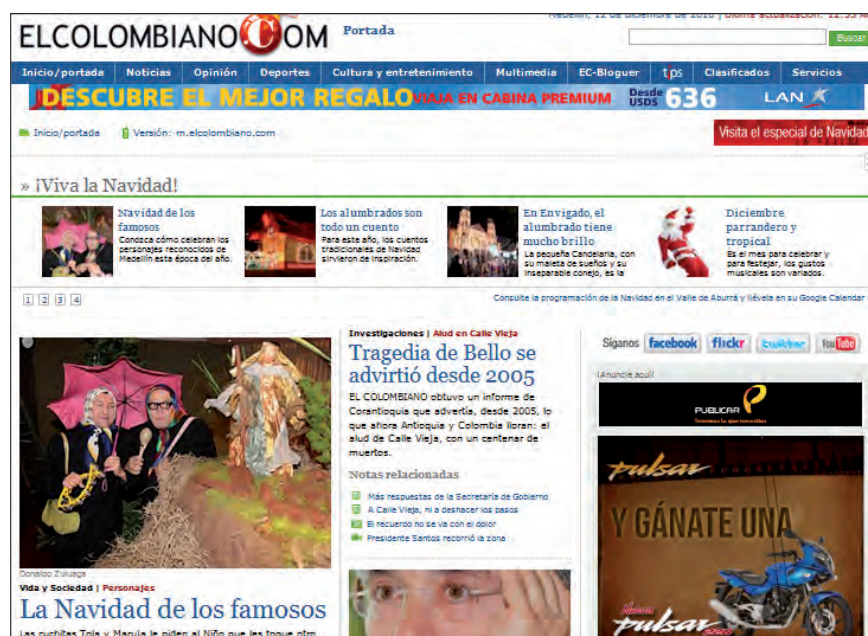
ELCOLOMBIANO.COM Portada

Medellín, 12 de diciembre de 2010 | Última actualización: 12:35 a.m.

Buscar

Inicio/portada | Noticias | Opinión | Deportes | Cultura y entretenimiento | Multimedia | EC-Bloguer | tips | Clasificados | Servicios

DESCUBRE EL MEJOR REGALO VIAJA EN CABINA PREMIUM Desde USD$ 636 LAN

Inicio/portada | Versión: m.elcolombiano.com

Visita el especial de Navidad

» ¡Viva la Navidad!

Navidad de los famosos
Conozca cómo celebran los personajes reconocidos de Medellín esta época del año.

Los alumbrados son todo un cuento
Para este año, los cuentos tradicionales de Navidad sirvieron de inspiración.

En Envigado, el alumbrado tiene mucho brillo
La pequeña Candelaria, con su maleta de sueños y su inseparable conejo, es la

Diciembre parrandero y tropical
Es el mes para celebrar y para festejar, los gustos musicales son variados.

1 2 3 4

Consulte la programación de la Navidad en el Valle de Aburrá y llévela en su Google Calendar

Donaldo Zuluaga
Vida y Sociedad | Personajes
La Navidad de los famosos
Las ruchitas Tola y Maruja le piden al Niño que les toque otro

Investigaciones | Alud en Calle Vieja
Tragedia de Bello se advirtió desde 2005
EL COLOMBIANO obtuvo un informe de Corantioquia que advertía, desde 2005, lo que ahora Antioquia y Colombia lloran: el alud de Calle Vieja, con un centenar de muertos.

Notas relacionadas
Más respuestas de la Secretaría de Gobierno
A Calle Vieja, ni a deshacer los pasos
El recuerdo no se va con el dolor
Presidente Santos recorrió la zona

Síganos facebook flickr twitter YouTube

¡Anuncie aquí!

PUBLICAR

Y GÁNATE UNA

pulsar

pulsar